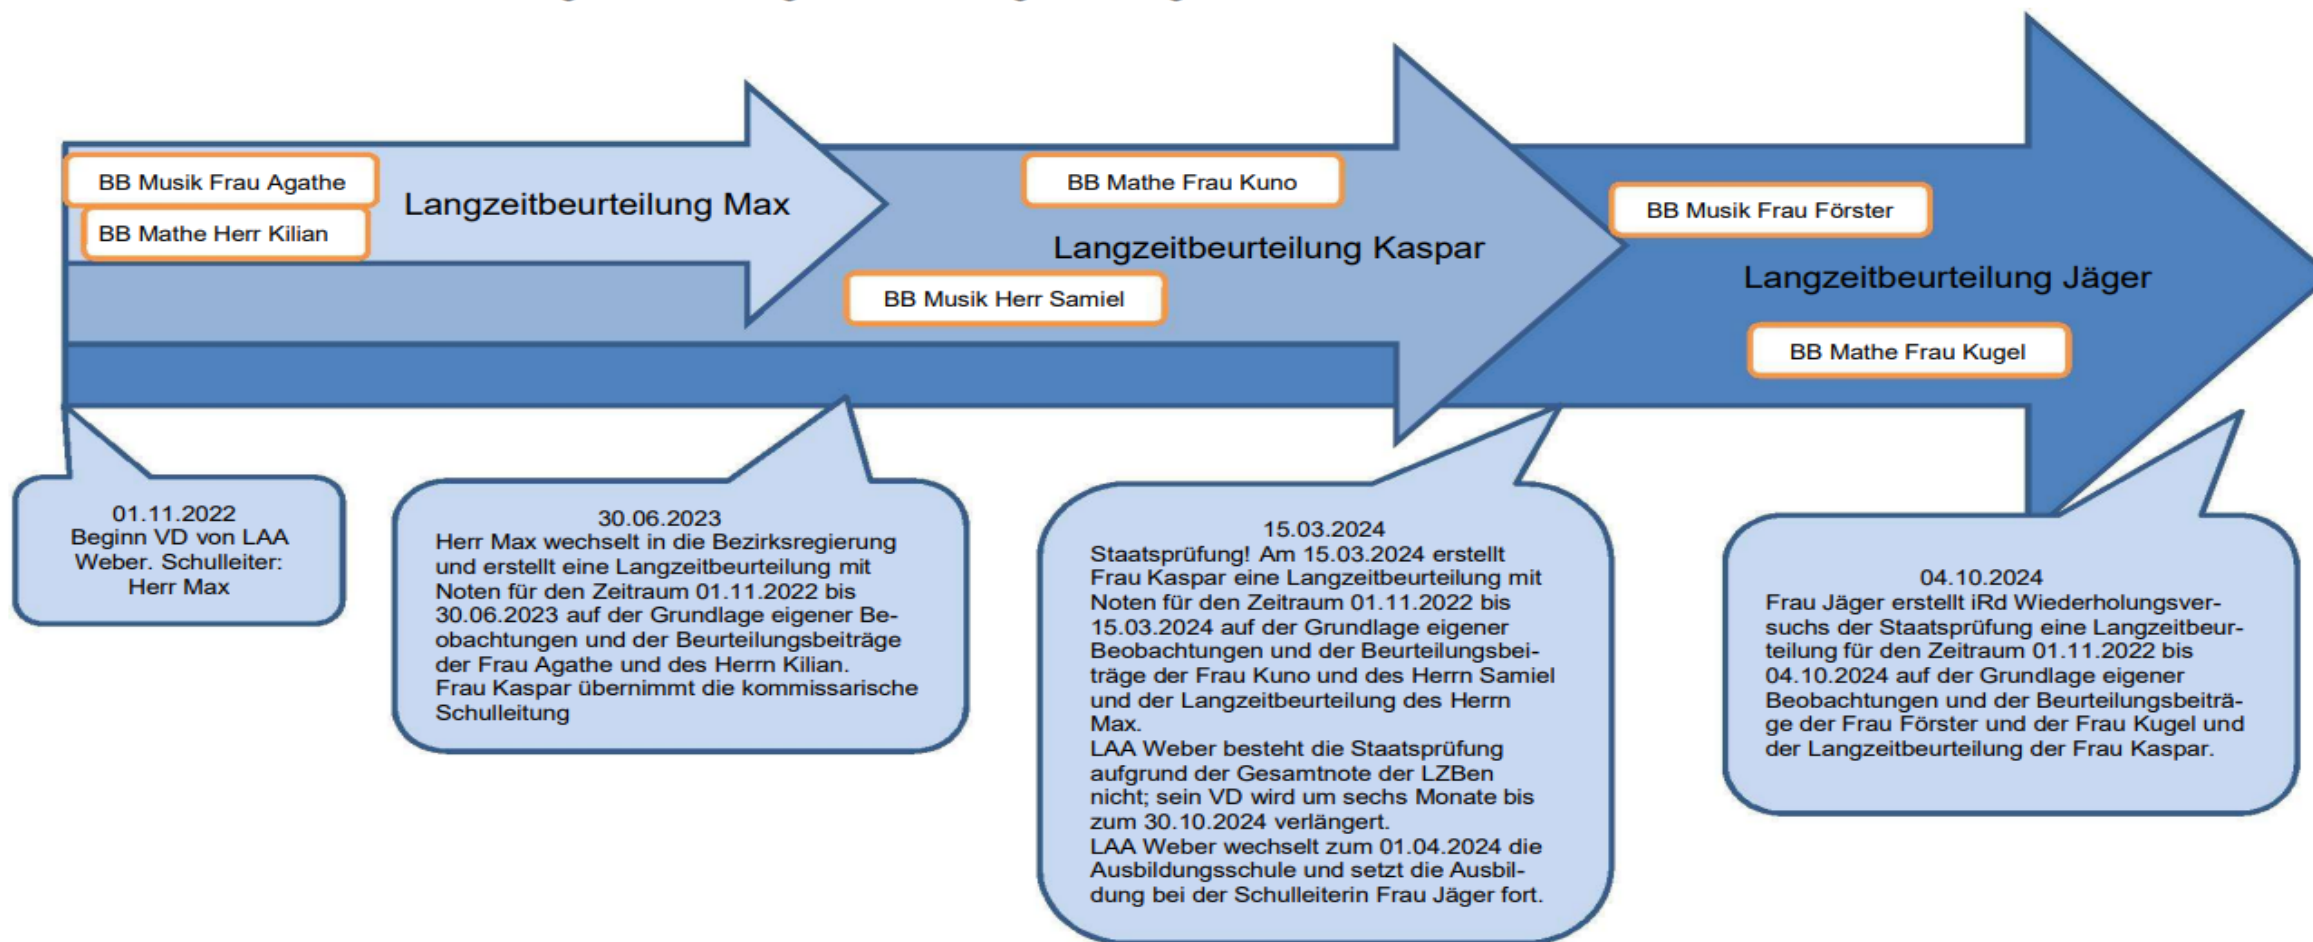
BB Musik Frau Agathe

BB Mathe Herr Kilian

Langzeitbeurteilung Max

BB Mathe Frau Kuno

Langzeitbeurteilung Kaspar

BB Musik Herr Samiel

BB Musik Frau Förster

Langzeitbeurteilung Jäger

BB Mathe Frau Kugel

01.11.2022
Beginn VD von LAA Weber. Schulleiter: Herr Max

30.06.2023
Herr Max wechselt in die Bezirksregierung und erstellt eine Langzeitbeurteilung mit Noten für den Zeitraum 01.11.2022 bis 30.06.2023 auf der Grundlage eigener Beobachtungen und der Beurteilungsbeiträge der Frau Agathe und des Herrn Kilian.
Frau Kaspar übernimmt die kommissarische Schulleitung

15.03.2024
Staatsprüfung! Am 15.03.2024 erstellt Frau Kaspar eine Langzeitbeurteilung mit Noten für den Zeitraum 01.11.2022 bis 15.03.2024 auf der Grundlage eigener Beobachtungen und der Beurteilungsbeiträge der Frau Kuno und des Herrn Samiel und der Langzeitbeurteilung des Herrn Max.
LAA Weber besteht die Staatsprüfung aufgrund der Gesamtnote der LZBen nicht; sein VD wird um sechs Monate bis zum 30.10.2024 verlängert.
LAA Weber wechselt zum 01.04.2024 die Ausbildungsschule und setzt die Ausbildung bei der Schulleiterin Frau Jäger fort.

04.10.2024
Frau Jäger erstellt iRd Wiederholungsversuchs der Staatsprüfung eine Langzeitbeurteilung für den Zeitraum 01.11.2022 bis 04.10.2024 auf der Grundlage eigener Beobachtungen und der Beurteilungsbeiträge der Frau Förster und der Frau Kugel und der Langzeitbeurteilung der Frau Kaspar.